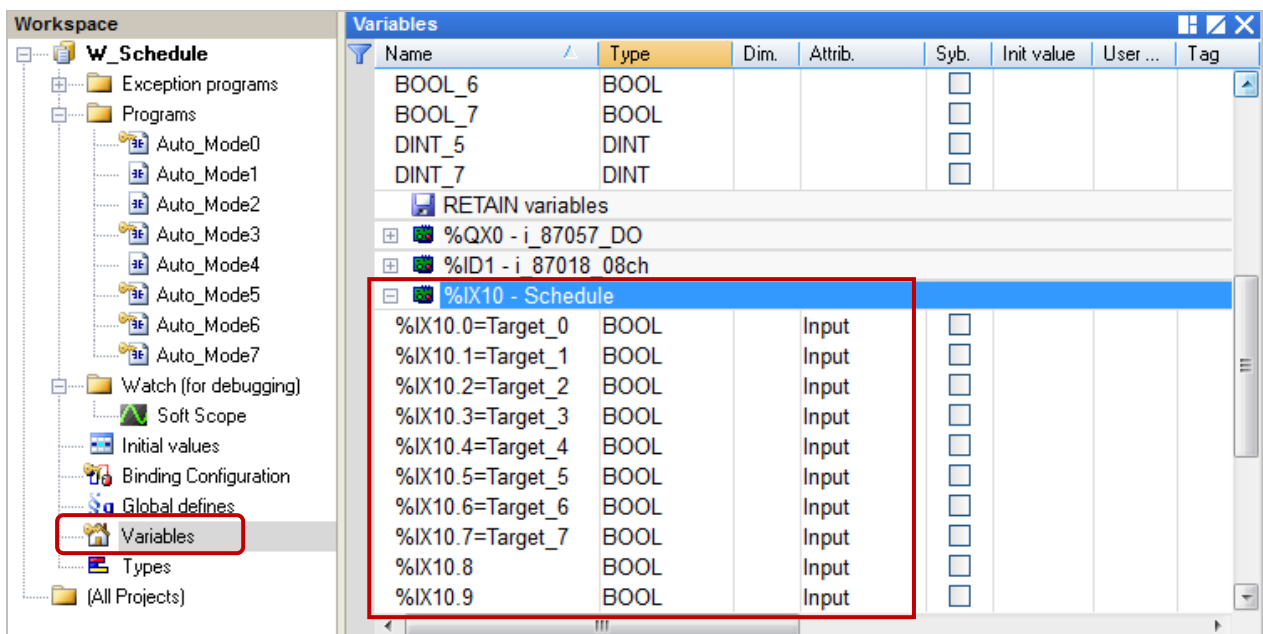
Workspace

W_Schedule
Exception programs
Programs
Auto_Mode0
Auto_Mode1
Auto_Mode2
Auto_Mode3
Auto_Mode4
Auto_Mode5
Auto_Mode6
Auto_Mode7
Watch (for debugging)
Soft Scope
Initial values
Binding Configuration
Global defines
Variables
Types
(All Projects)

Variables

| Name | Type | Dim. | Attrib. | Syb. | Init value | User ... | Tag |
|---|---|---|---|---|---|---|---|
| BOOL_6 | BOOL | | | | | | |
| BOOL_7 | BOOL | | | | | | |
| DINT_5 | DINT | | | | | | |
| DINT_7 | DINT | | | | | | |
| RETAIN variables | | | | | | | |
| %QX0 - i_87057_DO | | | | | | | |
| %ID1 - i_87018_08ch | | | | | | | |
| %IX10 - Schedule | | | | | | | |
| %IX10.0=Target_0 | BOOL | | Input | | | | |
| %IX10.1=Target_1 | BOOL | | Input | | | | |
| %IX10.2=Target_2 | BOOL | | Input | | | | |
| %IX10.3=Target_3 | BOOL | | Input | | | | |
| %IX10.4=Target_4 | BOOL | | Input | | | | |
| %IX10.5=Target_5 | BOOL | | Input | | | | |
| %IX10.6=Target_6 | BOOL | | Input | | | | |
| %IX10.7=Target_7 | BOOL | | Input | | | | |
| %IX10.8 | BOOL | | Input | | | | |
| %IX10.9 | BOOL | | Input | | | | |